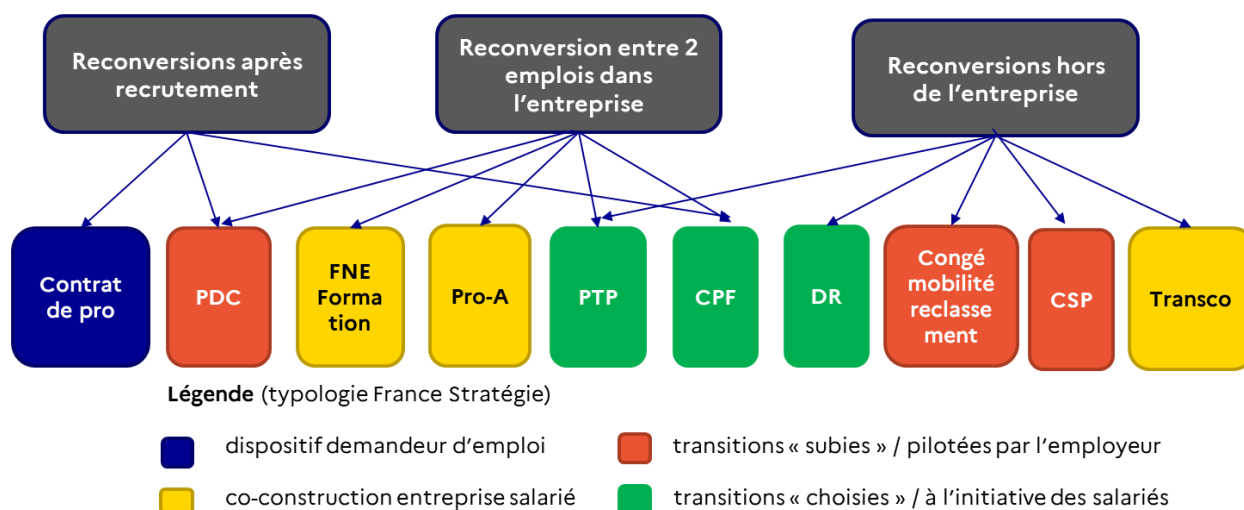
Reconversions après recrutement

Reconversion entre 2 emplois dans l'entreprise

Reconversions hors de l'entreprise

Contrat de pro

PDC

FNE Formation

Pro-A

PTP

CPF

DR

Congé mobilité reclassement

CSP

Transco

**Légende** (typologie France Stratégie)

dispositif demandeur d'emploi

transitions « subies » / pilotées par l'employeur

co-construction entreprise salarié

transitions « choisies » / à l'initiative des salariés